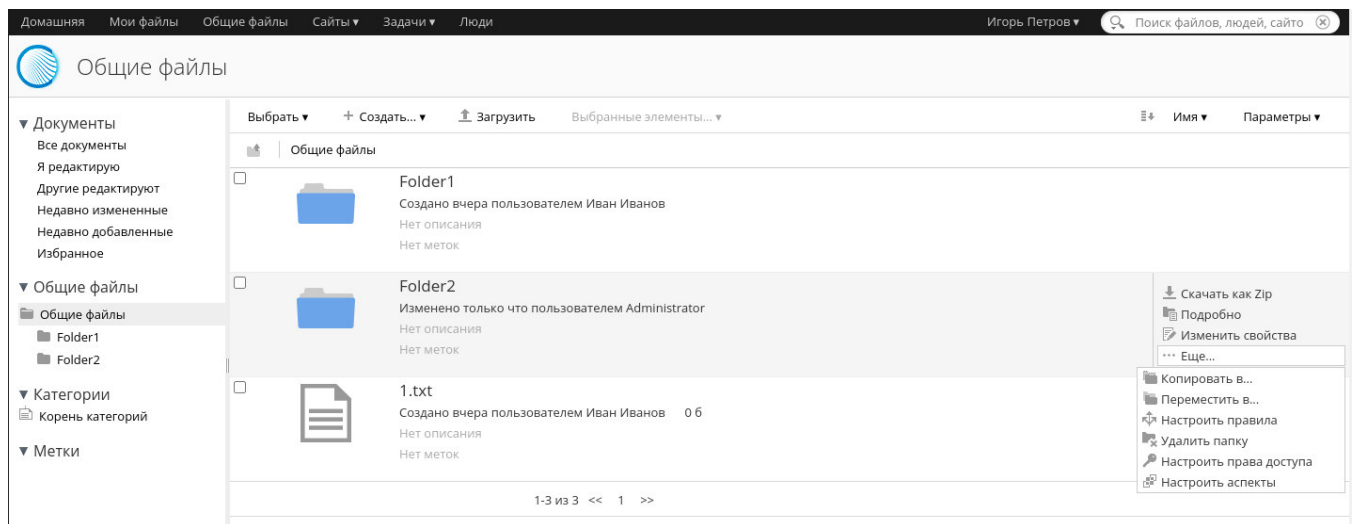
Домашняя Мои файлы Общие файлы Сайты ▾ Задачи ▾ Люди

Игорь Петров ▾ Поиск файлов, людей, сайто

Общие файлы

▾ Документы
Все документы
Я редактирую
Другие редактируют
Недавно измененные
Недавно добавленные
Избранное

▾ Общие файлы
Общие файлы
Folder1
Folder2

▾ Категории
Корень категорий

▾ Метки

Выбрать ▾ + Создать... ▾ Загрузить Выбранные элементы... ▾ Имя ▾ Параметры ▾

Общие файлы

Folder1
Создано вчера пользователем Иван Иванов
Нет описания
Нет меток

Folder2
Изменено только что пользователем Administrator
Нет описания
Нет меток

Скачать как Zip
Подробно
Изменить свойства
··· Еще...
Копировать в...
Переместить в...
Настроить правила
Удалить папку
Настроить права доступа
Настроить аспекты

1.txt
Создано вчера пользователем Иван Иванов 0 б
Нет описания
Нет меток

1-3 из 3 << 1 >>